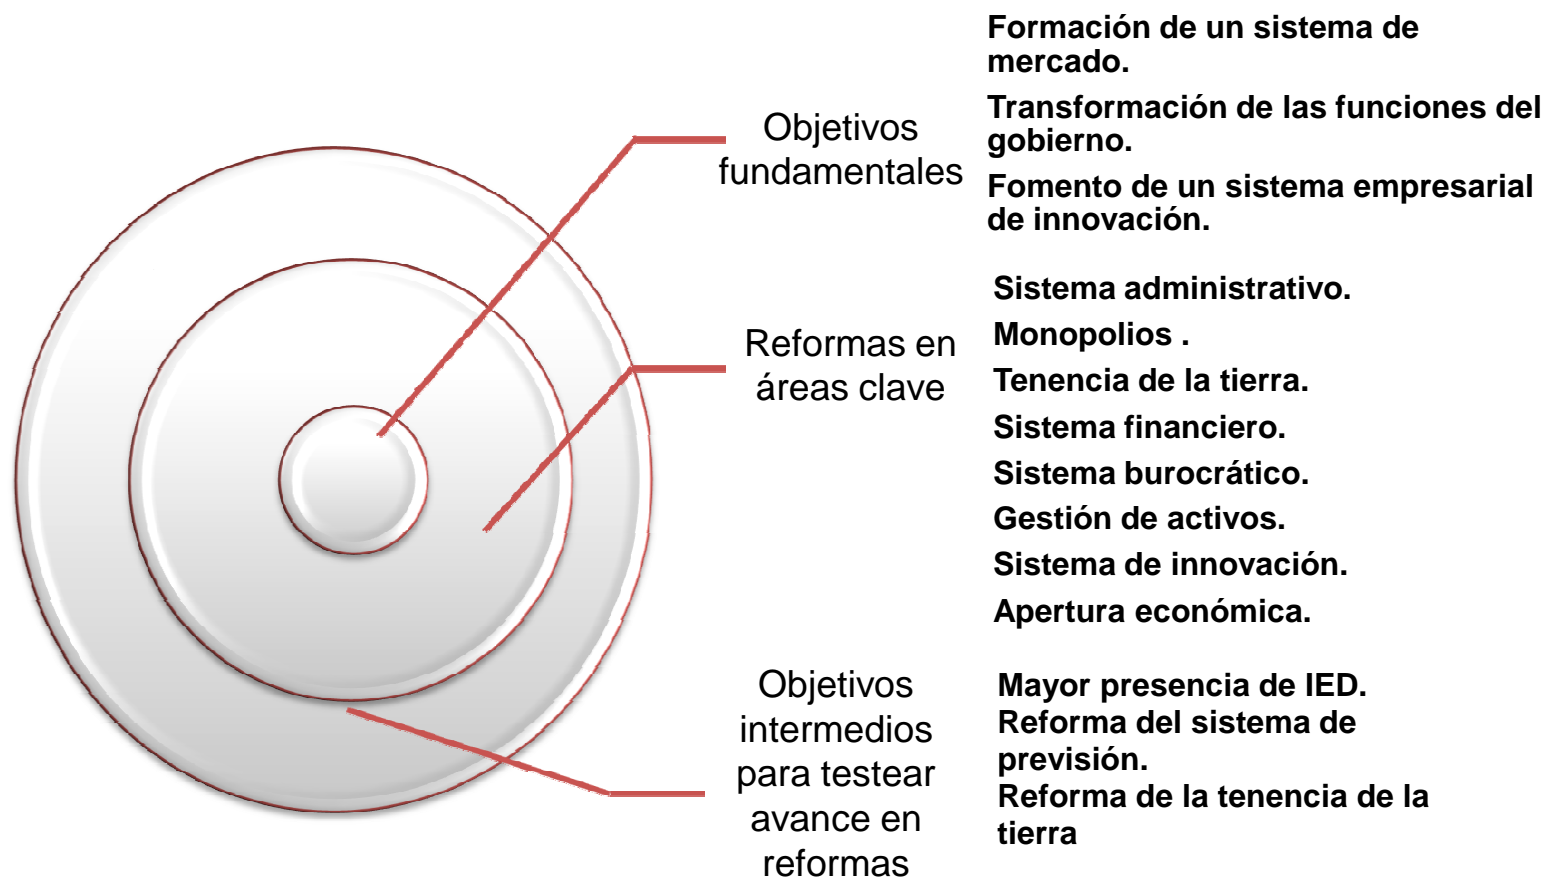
Objetivos fundamentales

Formación de un sistema de mercado.

Transformación de las funciones del gobierno.

Fomento de un sistema empresarial de innovación.

Reformas en áreas clave

Sistema administrativo.

Monopolios .

Tenencia de la tierra.

Sistema financiero.

Sistema burocrático.

Gestión de activos.

Sistema de innovación.

Apertura económica.

Objetivos intermedios para testear avance en reformas

Mayor presencia de IED.

Reforma del sistema de previsión.

Reforma de la tenencia de la tierra